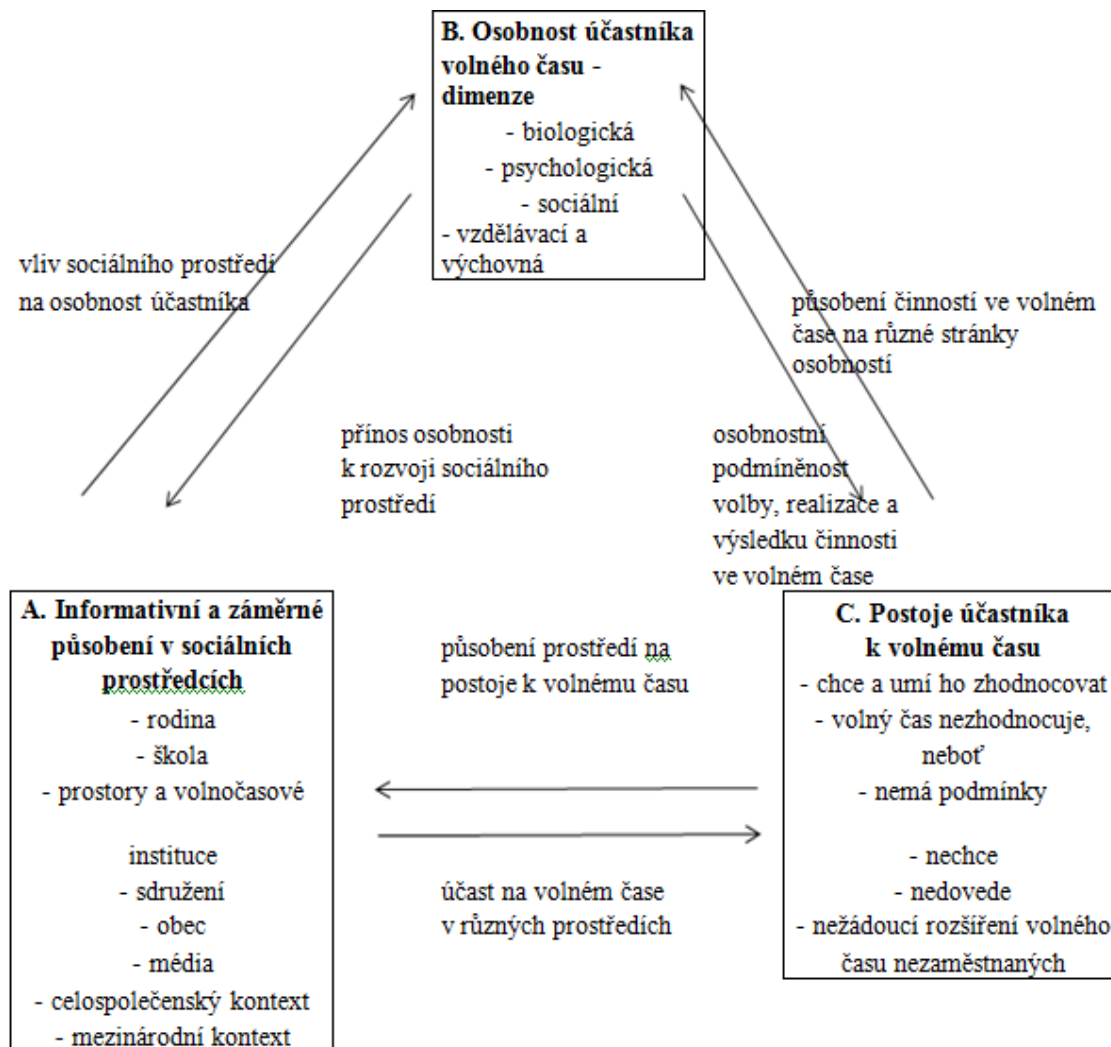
B. Osobnost účastníka volného času - dimenze
- biologická
- psychologická
- sociální
- vzdělávací a výchovná

vliv sociálního prostředí na osobnost účastníka

působení činností ve volném čase na různé stránky osobností

přínos osobnosti k rozvoji sociálního prostředí

osobnostní podmíněnost volby, realizace a výsledku činnosti ve volném čase

A. Informativní a záměrné působení v sociálních prostředcích
- rodina
- škola
- prostory a volnočasové

instituce
- sdružení
- obec
- média
- celospolečenský kontext
- mezinárodní kontext

působení prostředí na postoje k volnému času

účast na volném čase v různých prostředích

C. Postoje účastníka k volnému času
- chce a umí ho zhodnocovat
- volný čas nezhodnocuje, neboť
- nemá podmínky

- nechce
- nedovede
- nežádoucí rozšíření volného času nezaměstnaných